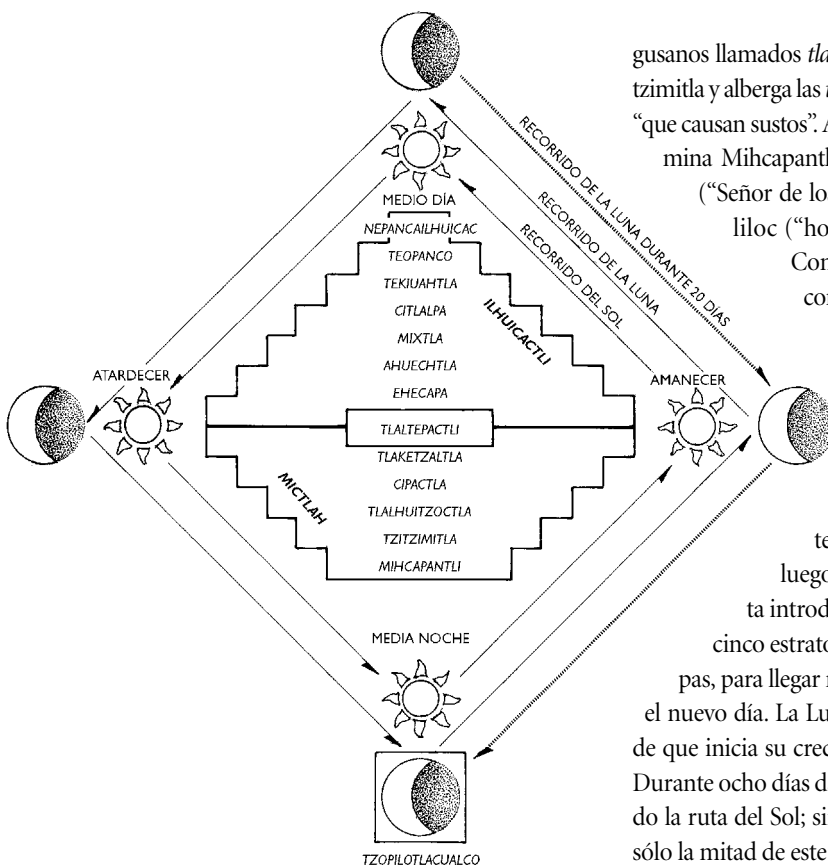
gusanos llamados *tla*
tzimitla y alberga las *t*
"que causan sustos". *A*
mina Mihcapantl
("Señor de lo
liloc ("ho
Con
co

RECORRIDO DE LA LUNA DURANTE 20 DÍAS
RECORRIDO DE LA LUNA
RECORRIDO DEL SOL

MEDIO DÍA
NEPANCAILHUICAC
TEOPANCO
TEKIUAHTLA
CITLALPA
MIXTLA
AHUECHTLA
EHECAPA
ILHUICACTLI
ATARDECER
AMANECER
TLALTEPACTLI
TLAKETZALTLA
CIPACTLA
TLALHUITZOCTLA
TZITZIMITLA
MIHCAPANTLI
MICTLAH
MEDIA NOCHE
TZOPILOTLACUALCO

te
luego
ta introd
cinco estrato
pas, para llegar
el nuevo día. La Lu
de que inicia su crec
Durante ocho días d
do la ruta del Sol; si
sólo la mitad de este